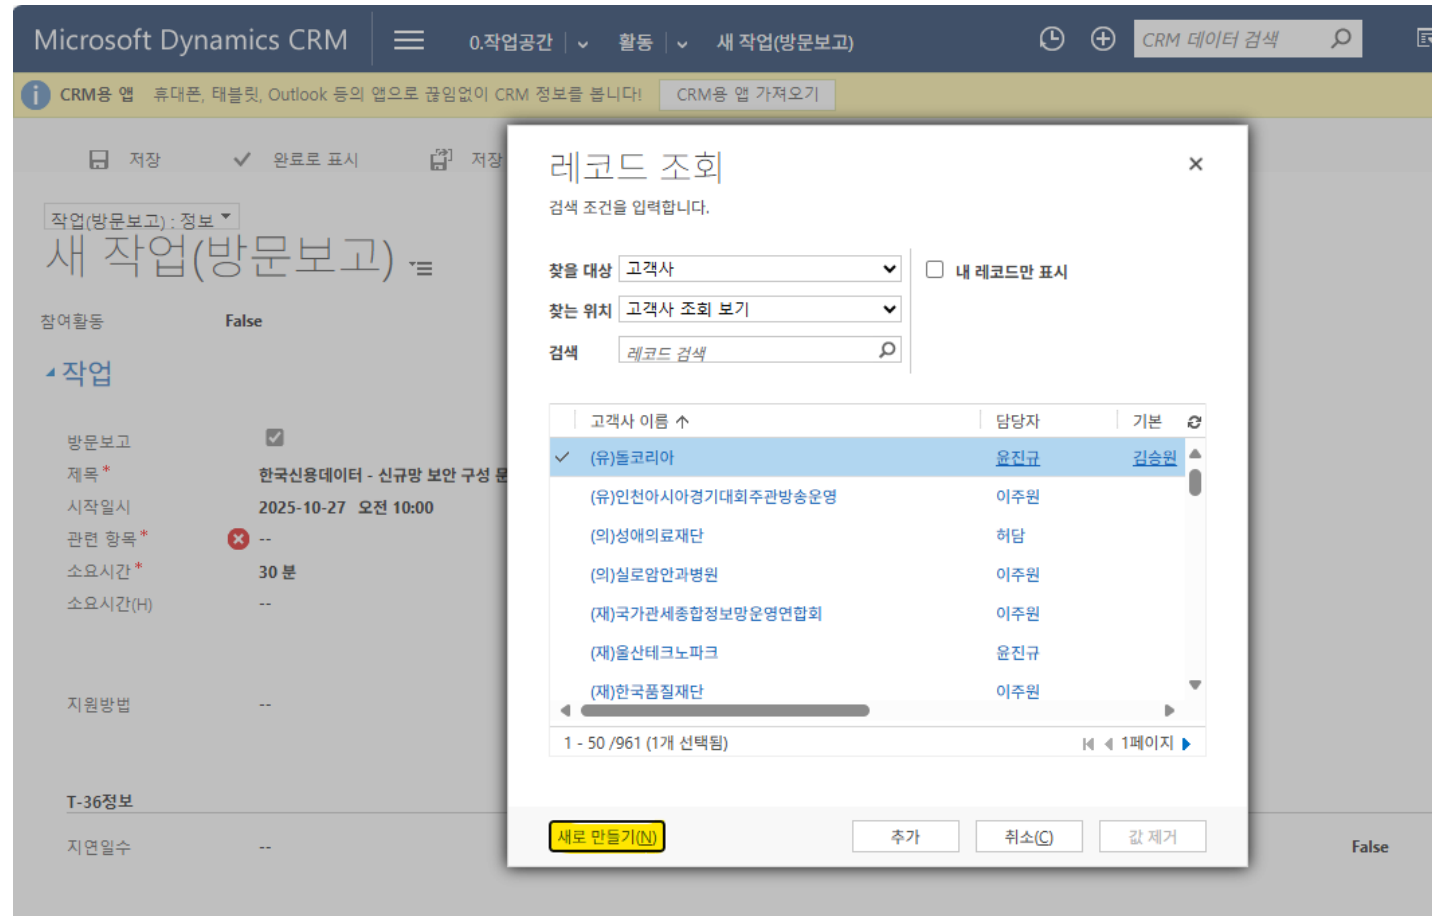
Microsoft Dynamics CRM 0.작업공간 활동 새 작업(방문보고) CRM 데이터 검색

CRM용 앱 휴대폰, 태블릿, Outlook 등의 앱으로 끊임없이 CRM 정보를 봅니다! CRM용 앱 가져오기

저장 완료로 표시 저장

작업(방문보고) : 정보
새 작업(방문보고)

참여활동 False

작업

방문보고
제목 * 한국신용데이터 - 신규망 보안 구성 문
시작일시 2025-10-27 오전 10:00
관련 항목 * --
소요시간 * 30 분
소요시간(H) --

지원방법 --

T-36정보

지연일수 -- False

레코드 조회
검색 조건을 입력합니다.

찾을 대상 고객사
찾는 위치 고객사 조회 보기
검색 레코드 검색

내 레코드만 표시

| 고객사 이름 ↑ | 담당자 | 기본 |
|---|---|---|
| (유)돌코리아 | 윤진규 | 김승원 |
| (유)인천아시아경기대회주관방송운영 | 이주원 | |
| (의)성애의료재단 | 허담 | |
| (의)실로암안과병원 | 이주원 | |
| (재)국가관세종합정보망운영연합회 | 이주원 | |
| (재)울산테크노파크 | 윤진규 | |
| (재)한국품질재단 | 이주원 | |

1 - 50 /961 (1개 선택됨) 1페이지

새로 만들기(N) 추가 취소(C) 값 제거